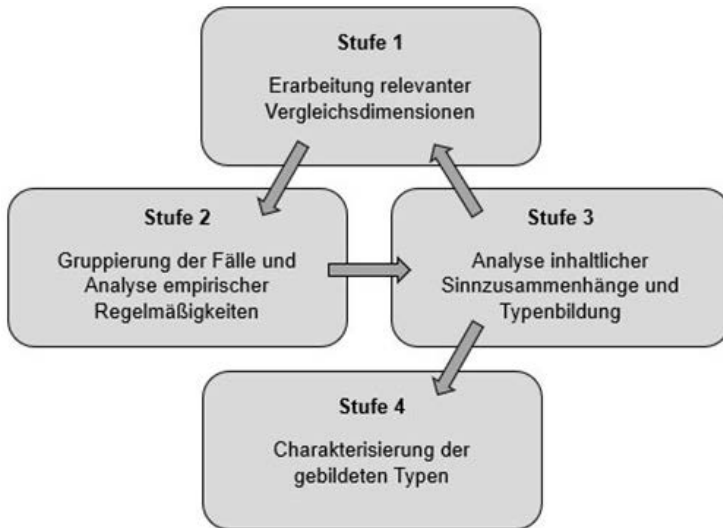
Stufe 1

Erarbeitung relevanter Vergleichsdimensionen

Stufe 2

Gruppierung der Fälle und Analyse empirischer Regelmäßigkeiten

Stufe 3

Analyse inhaltlicher Sinnzusammenhänge und Typenbildung

Stufe 4

Charakterisierung der gebildeten Typen